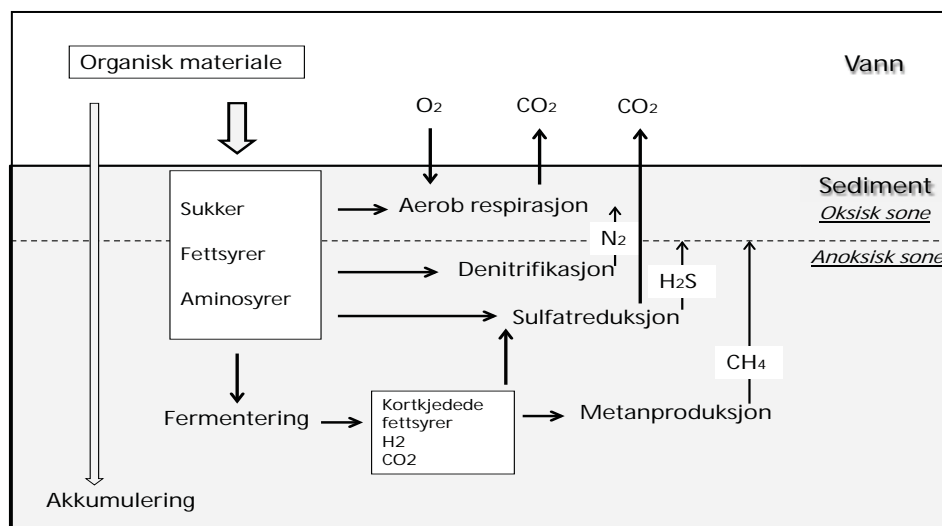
Organisk materiale

Vann

$O_2$

$CO_2$

$CO_2$

Sediment

Oksisk sone

Anoksisk sone

Sukker

Fettsyrer

Aminosyrer

Aerob respirasjon

$N_2$

Denitrifikasjon

$H_2S$

Sulfatreduksjon

$CH_4$

Fermentering

Kortkjedede fettsyrer
H2
CO2

Metanproduksjon

Akkumulering